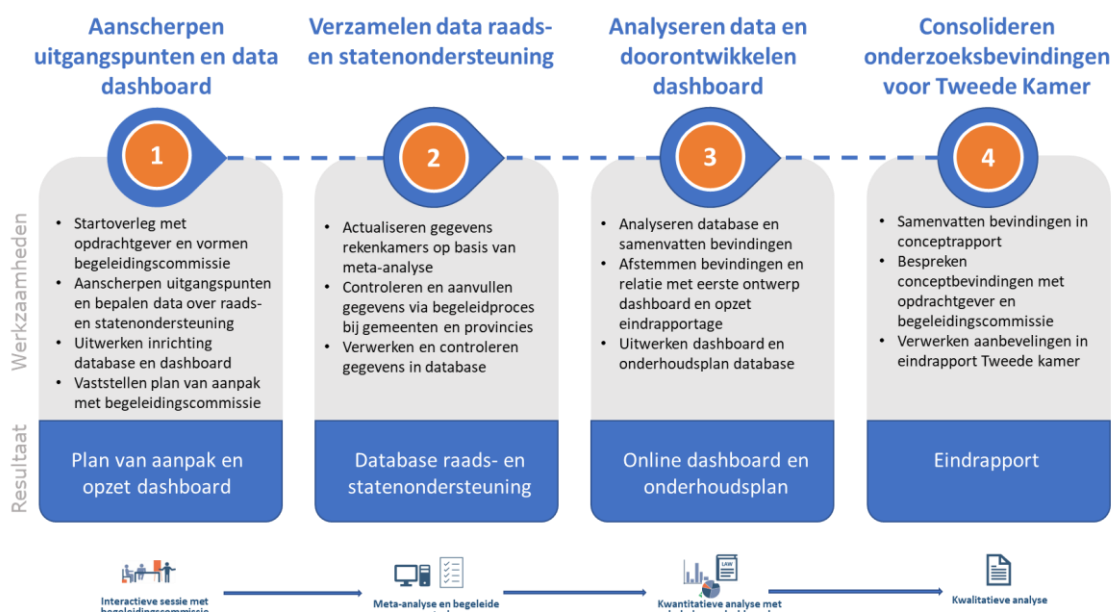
Aanscherpen uitgangspunten en data dashboard

Verzamelen data raads- en statenondersteuning

Analyseren data en doorontwikkelen dashboard

Consolideren onderzoeksbevindingen voor Tweede Kamer

1

2

3

4

Werkzaamheden

- Startoverleg met opdrachtgever en vormen begeleidingscommissie
- Aanscherpen uitgangspunten en bepalen data over raads- en statenondersteuning
- Uitwerken inrichting database en dashboard
- Vaststellen plan van aanpak met begeleidingscommissie

- Actualiseren gegevens rekenkamers op basis van meta-analyse
- Controleren en aanvullen gegevens via begeleidproces bij gemeenten en provincies
- Verwerken en controleren gegevens in database

- Analyseren database en samenvatten bevindingen
- Afstemmen bevindingen en relatie met eerste ontwerp dashboard en opzet eindrapportage
- Uitwerken dashboard en onderhoudsplan database

- Samenvatten bevindingen in conceptrapport
- Bespreken conceptbevindingen met opdrachtgever en begeleidingscommissie
- Verwerken aanbevelingen in eindrapport Tweede kamer

Resultaat

Plan van aanpak en opzet dashboard

Database raads- en statenondersteuning

Online dashboard en onderhoudsplan

Eindrapport

Interactieve sessie met begeleidingscommissie

Meta-analyse en begeleide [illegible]

LAW

Kwantitatieve analyse met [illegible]

Kwalitatieve analyse